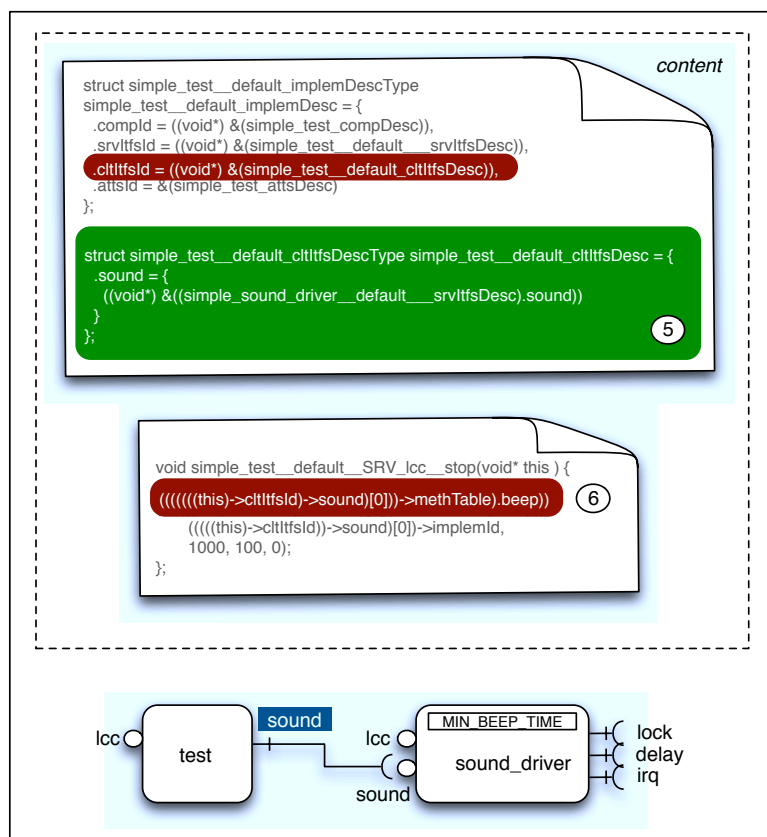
content

struct simple_test__default_implemDescType simple_test__default_implemDesc = {
.compId = ((void*) &(simple_test_compDesc)),
.srvItfsId = ((void*) &(simple_test__default___srvItfsDesc)),
.cltItfsId = ((void*) &(simple_test__default_cltItfsDesc)),
.attsId = &(simple_test_attsDesc)
};

struct simple_test__default_cltItfsDescType simple_test__default_cltItfsDesc = {
.sound = {
((void*) &((simple_sound_driver__default___srvItfsDesc).sound))
}
};

5

void simple_test__default__SRV_lcc__stop(void* this ) {
(((((((this)->cltItfsId)->sound)[0]))->methTable).beep))
(((((this)->cltItfsId))->sound)[0])->implemId,
1000, 100, 0);
};

6

lcc
test
sound
lcc
sound
MIN_BEEP_TIME
sound_driver
lock
delay
irq